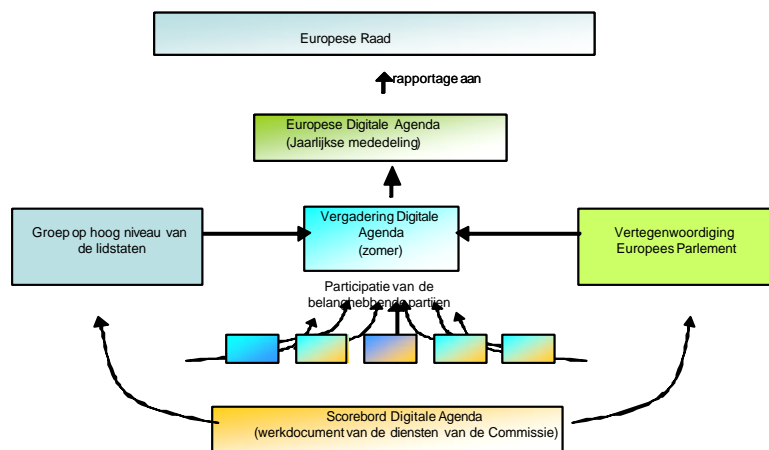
Europese Raad

rapportage aan

Europese Digitale Agenda
(Jaarlijkse mededeling)

Groep op hoog niveau van de lidstaten

Vergadering Digitale Agenda
(zomer)

Vertegenwoordiging Europees Parlement

Participatie van de belanghebbende partijen

Scorebord Digitale Agenda
(werkdocument van de diensten van de Commissie)